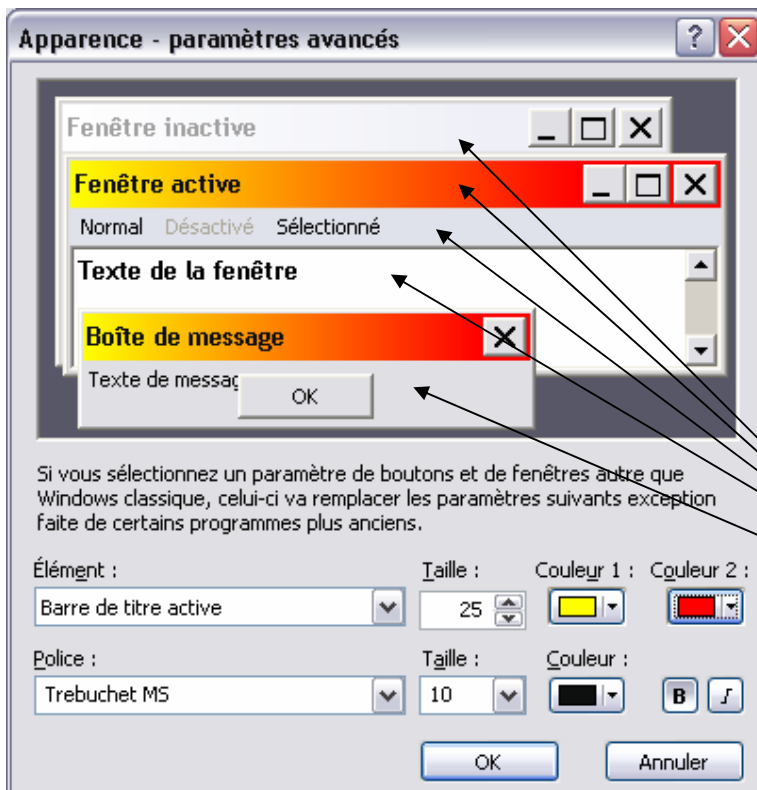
Apparence - paramètres avancés

Fenêtre inactive

Fenêtre active

Normal Désactivé Sélectionné

Texte de la fenêtre

Boîte de message

Texte de messag

OK

Si vous sélectionnez un paramètre de boutons et de fenêtres autre que Windows classique, celui-ci va remplacer les paramètres suivants exception faite de certains programmes plus anciens.

Élément :

Barre de titre active

Taille :

25

Couleur 1 :

Couleur 2 :

Police :

Trebuchet MS

Taille :

10

Couleur :

B

I

OK

Annuler